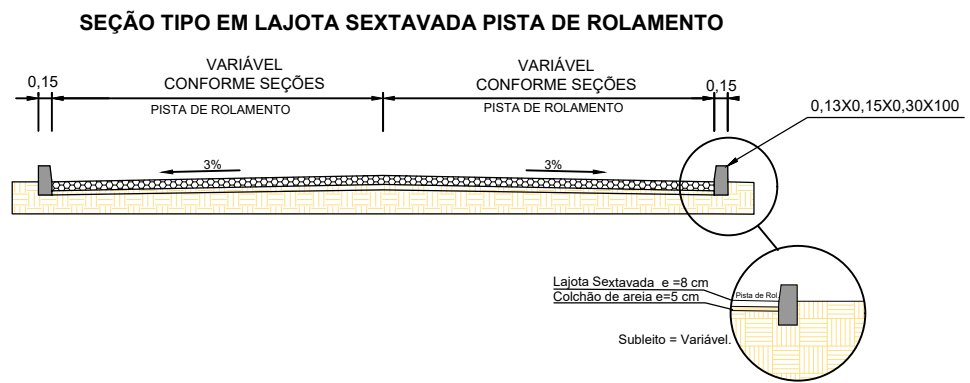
SEÇÃO TIPO EM LAJOTA SEXTAVADA PISTA DE ROLAMENTO

0,15

VARIÁVEL
CONFORME SEÇÕES

PISTA DE ROLAMENTO

VARIÁVEL
CONFORME SEÇÕES

PISTA DE ROLAMENTO

0,15

0,13X0,15X0,30X100

3%

3%

Lajota Sextavada e =8 cm

Colchão de areia e=5 cm

Pista de Rol.

Subleito = Variável.